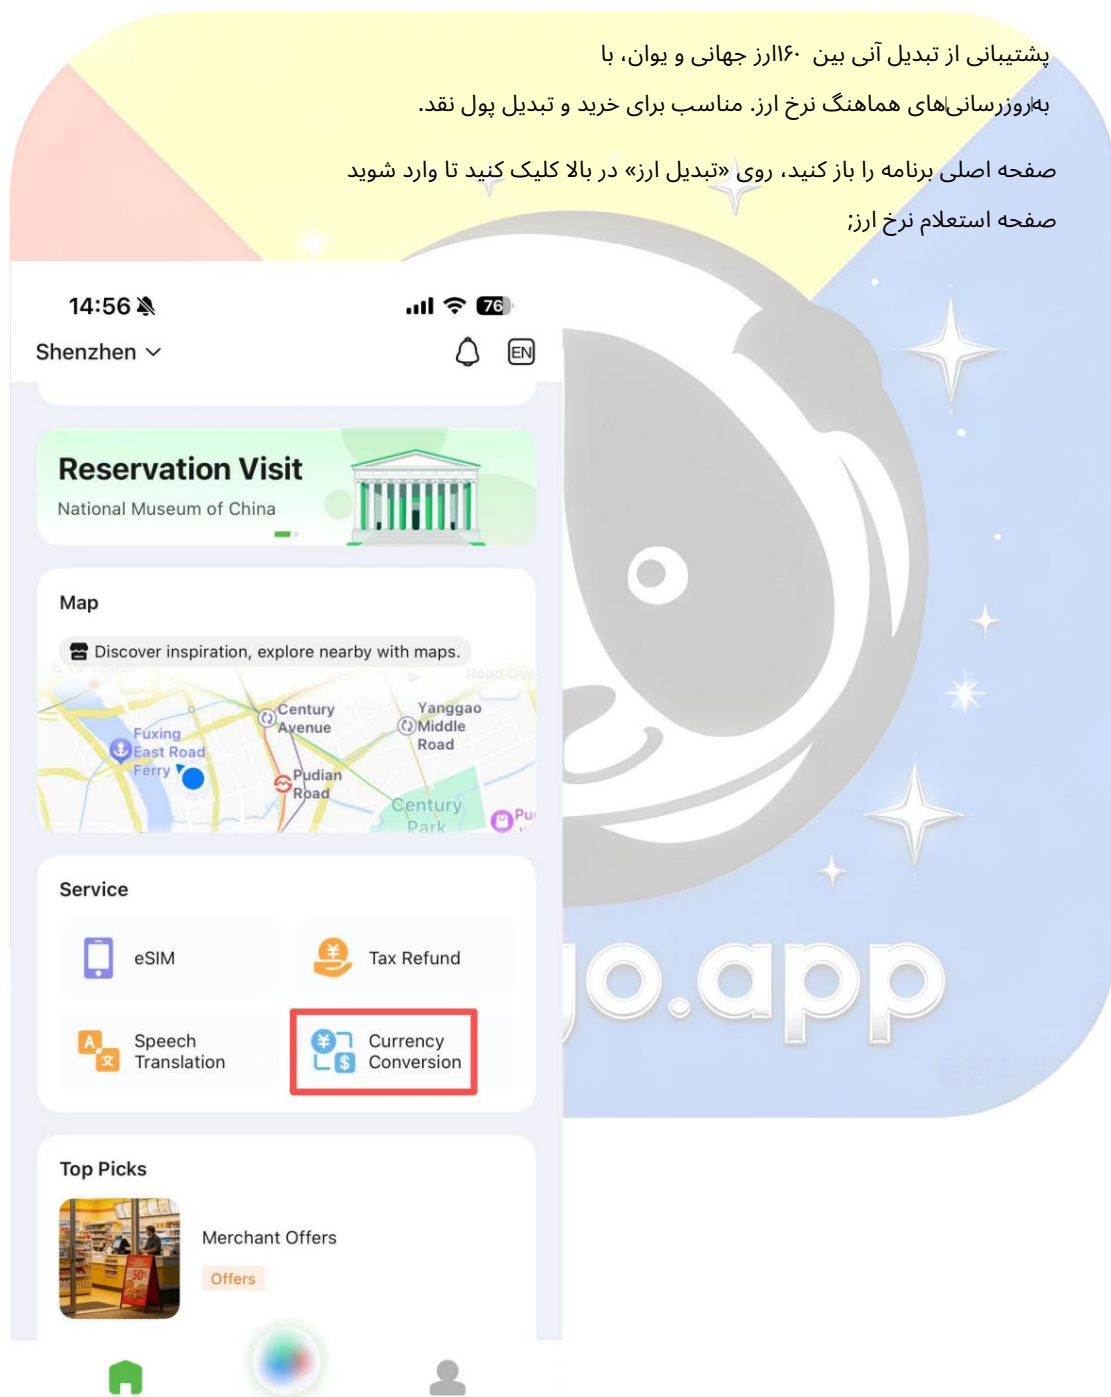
پشتیبانی از تبدیل آنی بین ۱۶۰ارز جهانی و یوان، با به‌روزرسانی‌های هماهنگ نرخ ارز. مناسب برای خرید و تبدیل پول نقد.

صفحه اصلی برنامه را باز کنید، روی «تبدیل ارز» در بالا کلیک کنید تا وارد شوید صفحه استعلام نرخ ارز:

14:56

76

Shenzhen

EN

Reservation Visit

National Museum of China

Map

Discover inspiration, explore nearby with maps.

Fuxing East Road Ferry

Century Avenue

Yanggao Middle Road

Pudian Road

Century Park

Service

eSIM

Tax Refund

Speech Translation

Currency Conversion

Top Picks

Merchant Offers

Offers

jo.app